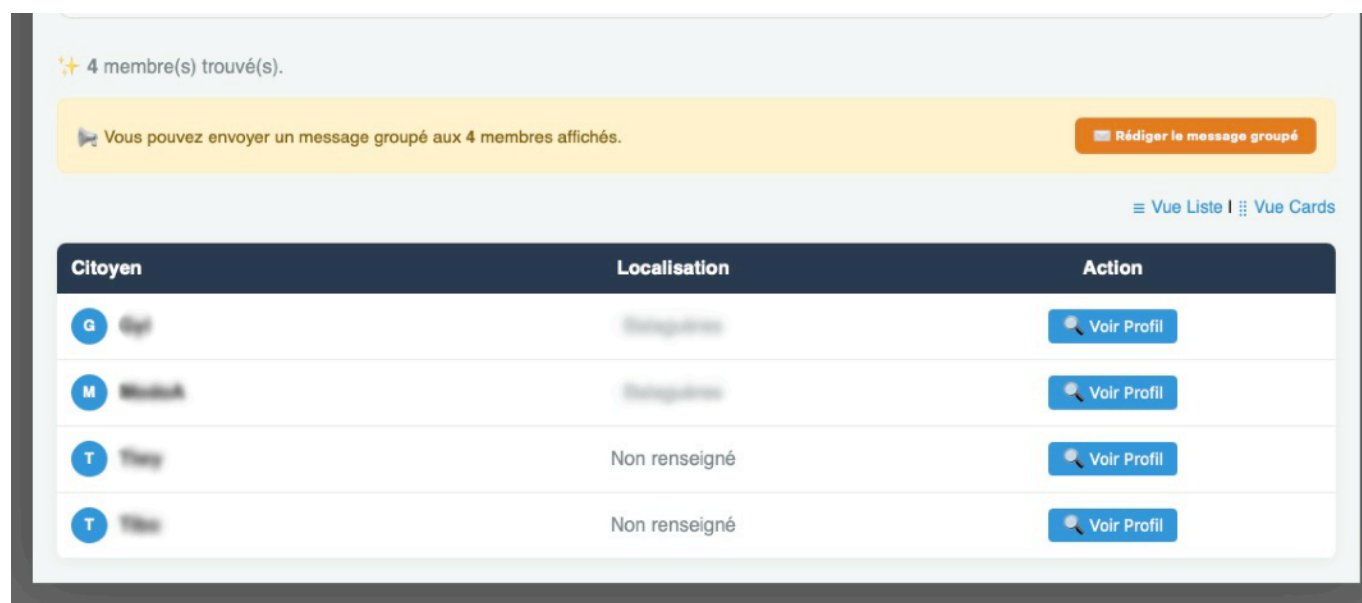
✨ 4 membre(s) trouvé(s).

📢 Vous pouvez envoyer un message groupé aux 4 membres affichés.

✉ Rédiger le message groupé

≡ Vue Liste | ⠿ Vue Cards

| Citoyen | Localisation | Action |
|---|---|---|
| G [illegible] | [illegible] | 🔍 Voir Profil |
| M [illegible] | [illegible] | 🔍 Voir Profil |
| T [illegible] | Non renseigné | 🔍 Voir Profil |
| T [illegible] | Non renseigné | 🔍 Voir Profil |